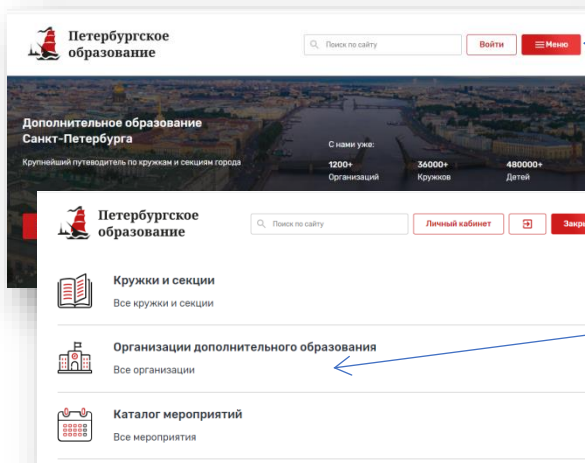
Петербургское образование

Поиск по сайту

Войти

Меню

Дополнительное образование Санкт-Петербурга

Крупнейший путеводитель по кружкам и секциям города

С нами уже:

1200+
Организаций

36000+
Кружков

480000+
Детей

Петербургское образование

Поиск по сайту

Личный кабинет

Закр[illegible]

Кружки и секции

Все кружки и секции

Организации дополнительного образования

Все организации

Каталог мероприятий

Все мероприятия